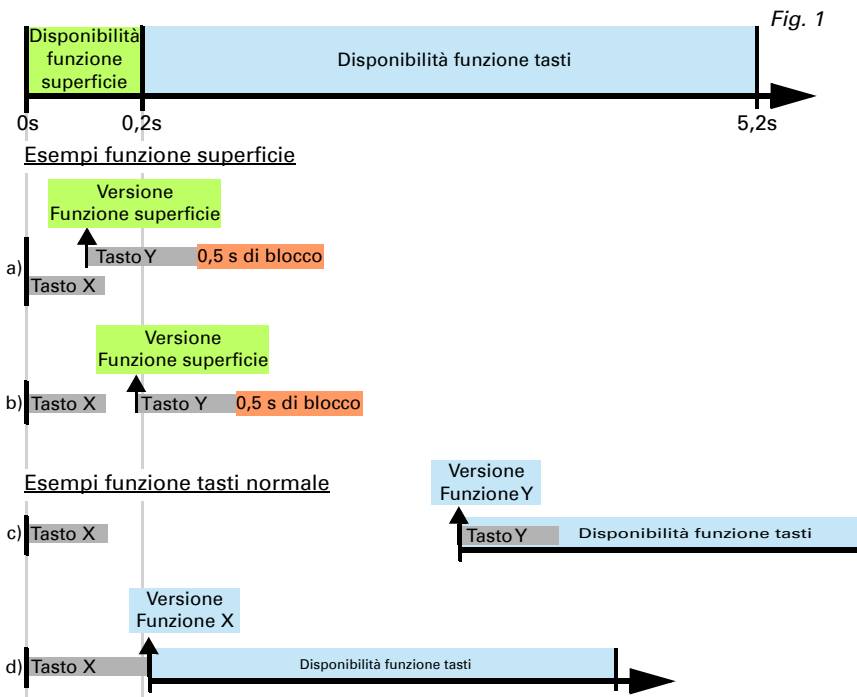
Fig. 1

Disponibilità funzione superficie

Disponibilità funzione tasti

0s

0,2s

5,2s

Esempi funzione superficie

Versione Funzione superficie

Tasto Y

0,5 s di blocco

a)

Tasto X

Versione Funzione superficie

b)

Tasto X

Tasto Y

0,5 s di blocco

Esempi funzione tasti normale

Versione Funzione Y

c)

Tasto X

Tasto Y

Disponibilità funzione tasti

Versione Funzione X

d)

Tasto X

Disponibilità funzione tasti